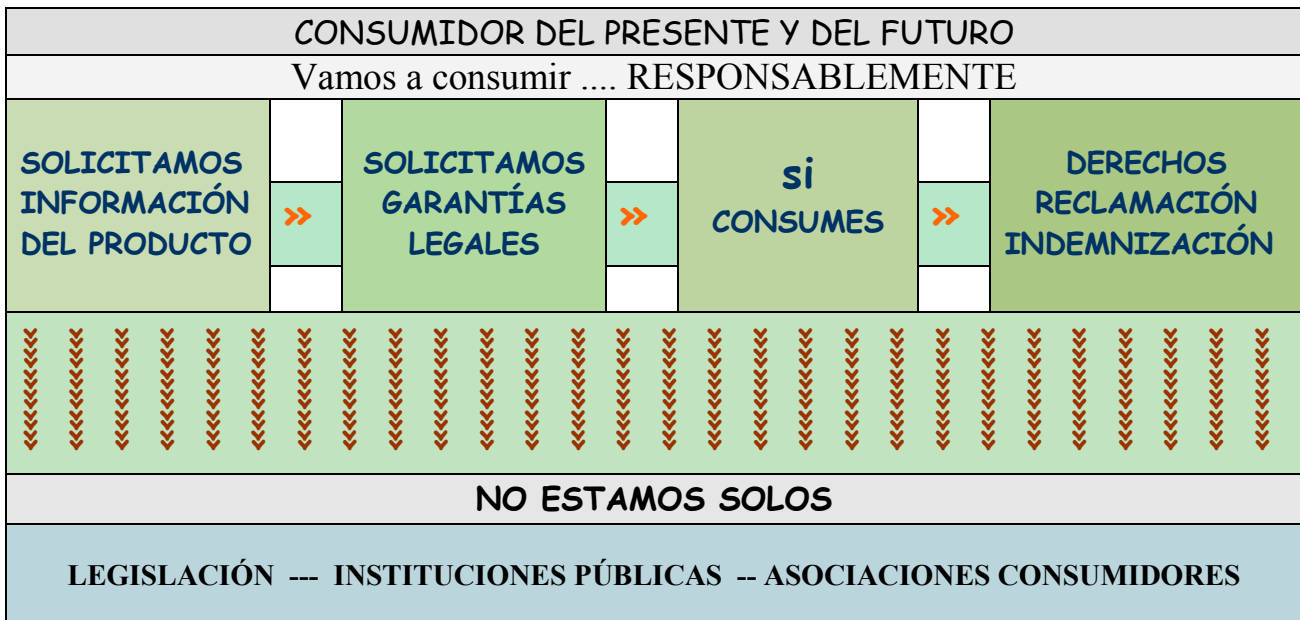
CONSUMIDOR DEL PRESENTE Y DEL FUTURO

Vamos a consumir .... RESPONSABLEMENTE

SOLICITAMOS INFORMACIÓN DEL PRODUCTO

»

SOLICITAMOS GARANTÍAS LEGALES

»

si CONSUMES

»

DERECHOS RECLAMACIÓN INDEMNIZACIÓN

NO ESTAMOS SOLOS

LEGISLACIÓN --- INSTITUCIONES PÚBLICAS -- ASOCIACIONES CONSUMIDORES